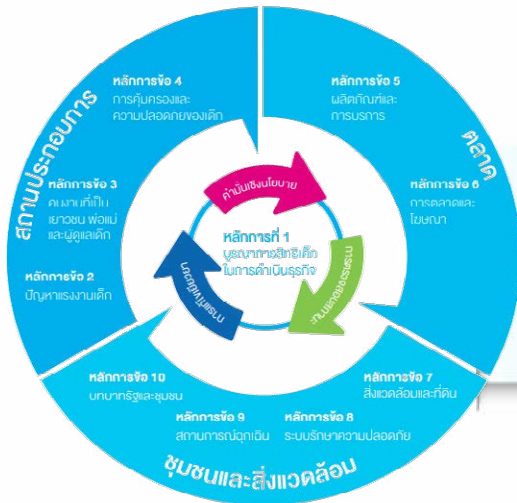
สถานประกอบการ

หลักการข้อ 4
การคุ้มครองและความปลอดภัยของเด็ก

หลักการข้อ 3
คนงานที่เป็นเยาวชน พ่อแม่และผู้ดูแลเด็ก

หลักการข้อ 2
ปัญหาแรงงานเด็ก

ตลาด

หลักการข้อ 5
ผลิตภัณฑ์และการบริการ

หลักการข้อ 6
การตลาดและโฆษณา

ดำเนินเชิงนโยบาย

การตรวจสอบ

ผลกระทบ

บทบาทผู้นำ

หลักการที่ 1
บูรณาการสิทธิเด็กในการดำเนินธุรกิจ

หลักการข้อ 10
บทบาทรัฐและชุมชน

หลักการข้อ 9
สถานการณ์ฉุกเฉิน

หลักการข้อ 8
ระบบรักษาความปลอดภัย

หลักการข้อ 7
สิ่งแวดล้อมและที่ดิน

ชุมชนและสิ่งแวดล้อม